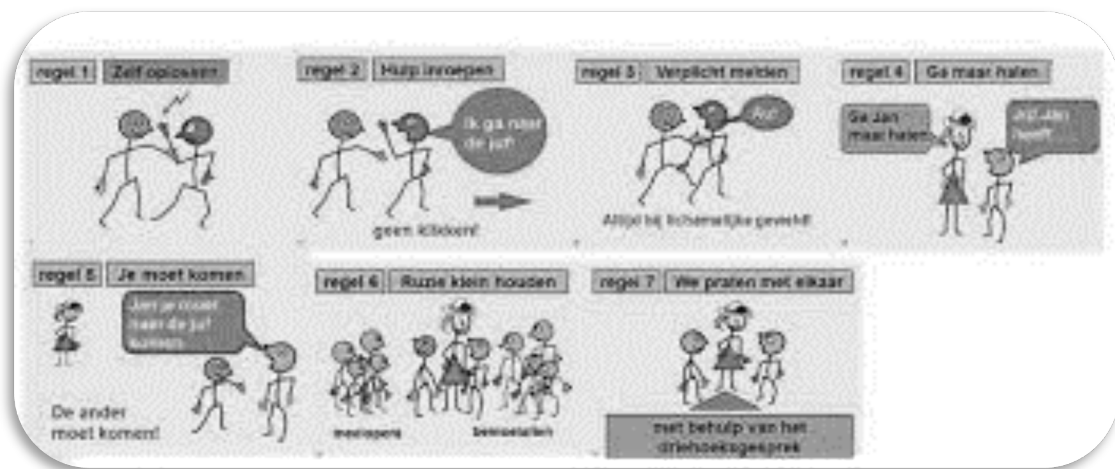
regel 1 Zelf oplossen

regel 2 Hulp inroepen

Ik ga naar de juf!

geen klikken!

regel 3 Verplicht melden

Au!

Altijd bij lichamelijke geweld!

regel 4 Ga maar halen

Ga Jan maar halen

Juf, Jan komt!

regel 5 Je moet komen

Jan je moet naar de juf komen

De ander moet komen!

regel 6 Ruzie klein houden

meelopers

betrokkenen

regel 7 We praten met elkaar

met behulp van het driehoeksgesprek